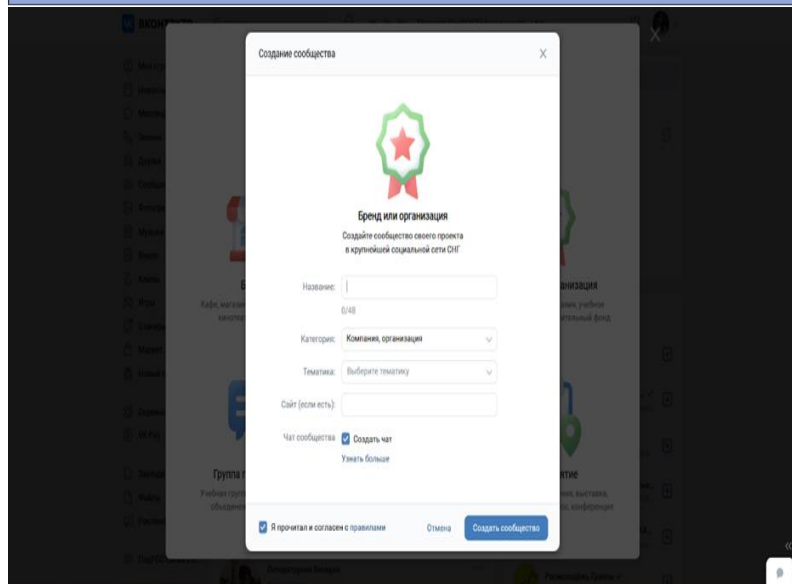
Создание сообщества

Бренд или организация

Создайте сообщество своего проекта в крупнейшей социальной сети СНГ

Название:

0/48

Категория: Компания, организация

Тематика: Выберите тематику

Сайт (если есть):

Чат сообщества Создать чат

Узнать больше

Я прочитал и согласен с правилами

Отмена

Создать сообщество